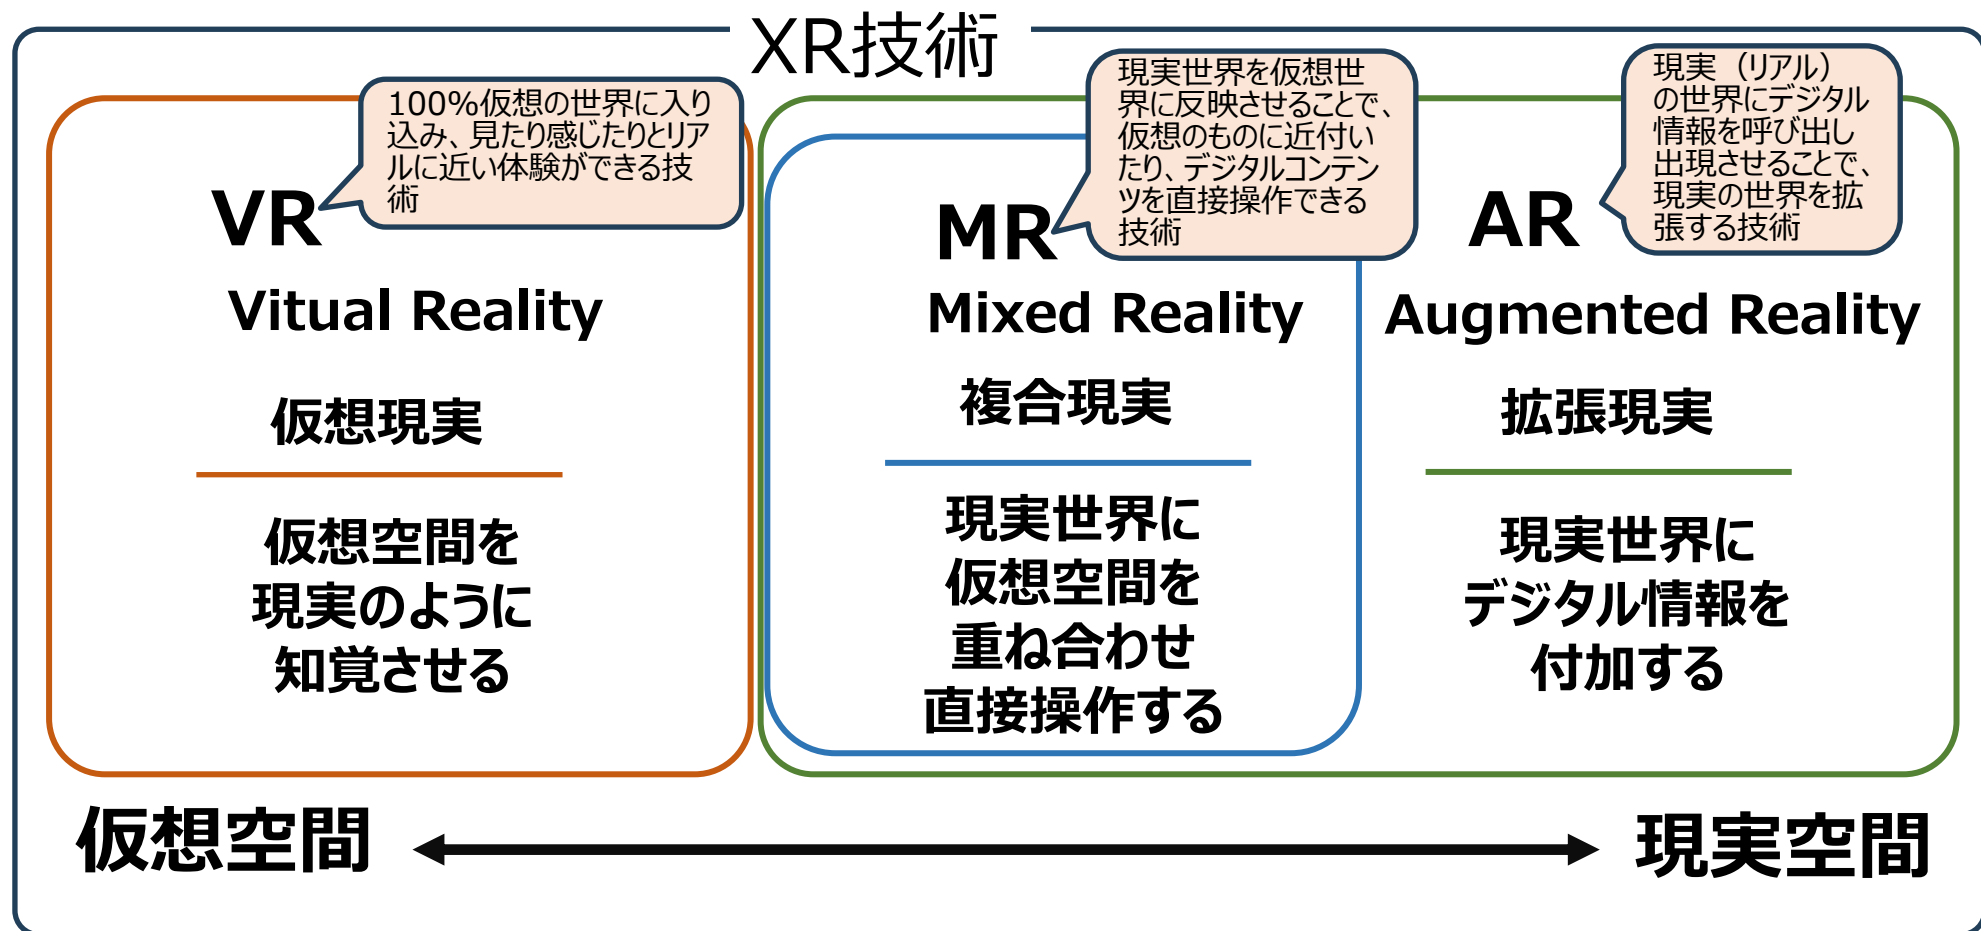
XR技術

100%仮想の世界に入り込み、見たり感じたりとリアルに近い体験ができる技術

VR

Vitual Reality

仮想現実

仮想空間を現実のように知覚させる

現実世界を仮想世界に反映させることで、仮想のものに近付いたり、デジタルコンテンツを直接操作できる技術

MR

Mixed Reality

複合現実

現実世界に仮想空間を重ね合わせ直接操作する

現実（リアル）の世界にデジタル情報を呼び出し出現させることで、現実の世界を拡張する技術

AR

Augmented Reality

拡張現実

現実世界にデジタル情報を付加する

仮想空間

現実空間